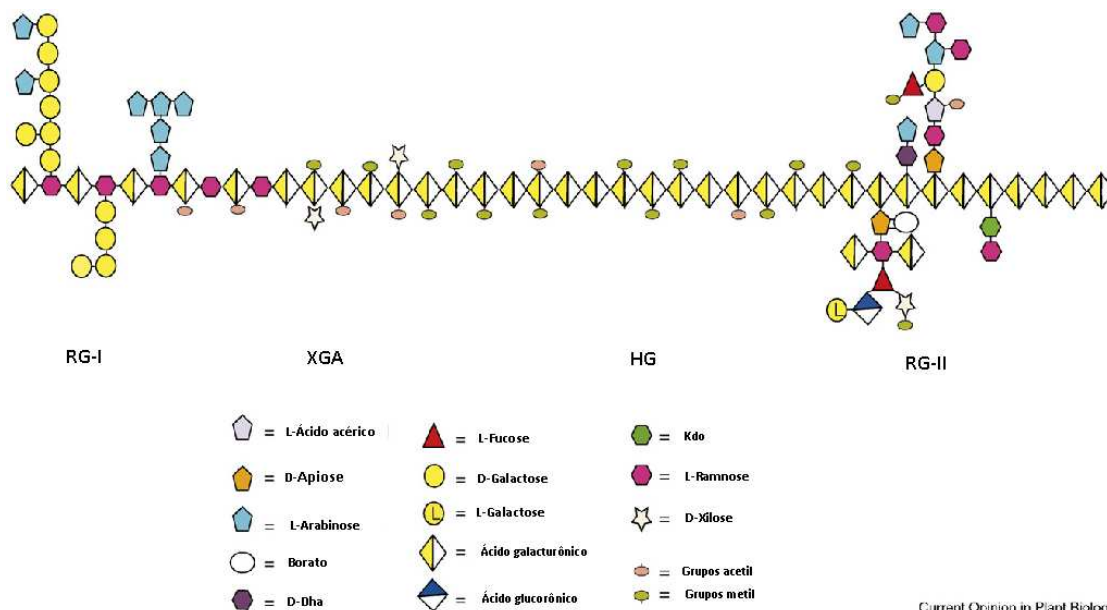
RG-I

XGA

HG

RG-II

L

= L-Ácido acérico

= D-Apiose

= L-Arabinose

= Borato

= D-Dha

= L-Fucose

= D-Galactose

L = L-Galactose

= Ácido galacturônico

= Ácido glucorônico

= Kdo

= L-Ramnose

= D-Xilose

= Grupos acetil

= Grupos metil

Current Opinion in Plant Biolog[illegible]